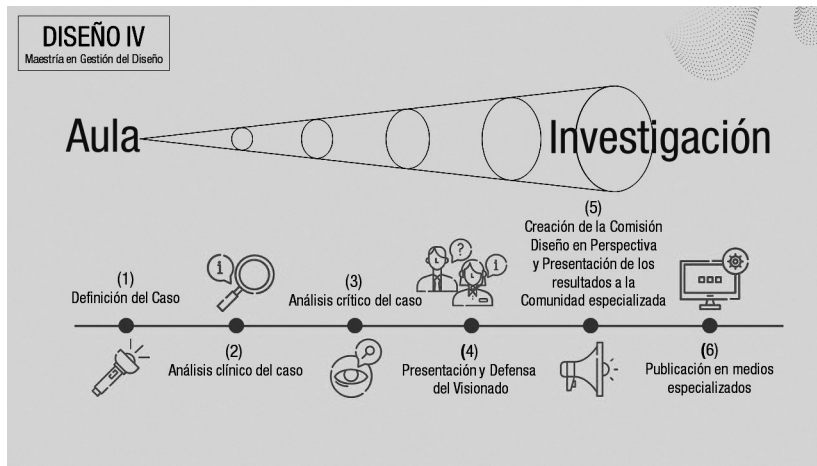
DISEÑO IV
Maestría en Gestión del Diseño

Aula

Investigación

(1)
Definición del Caso

(2)
Análisis clínico del caso

(3)
Análisis crítico del caso

(4)
Presentación y Defensa del Visionado

(5)
Creación de la Comisión Diseño en Perspectiva y Presentación de los resultados a la Comunidad especializada

(6)
Publicación en medios especializados